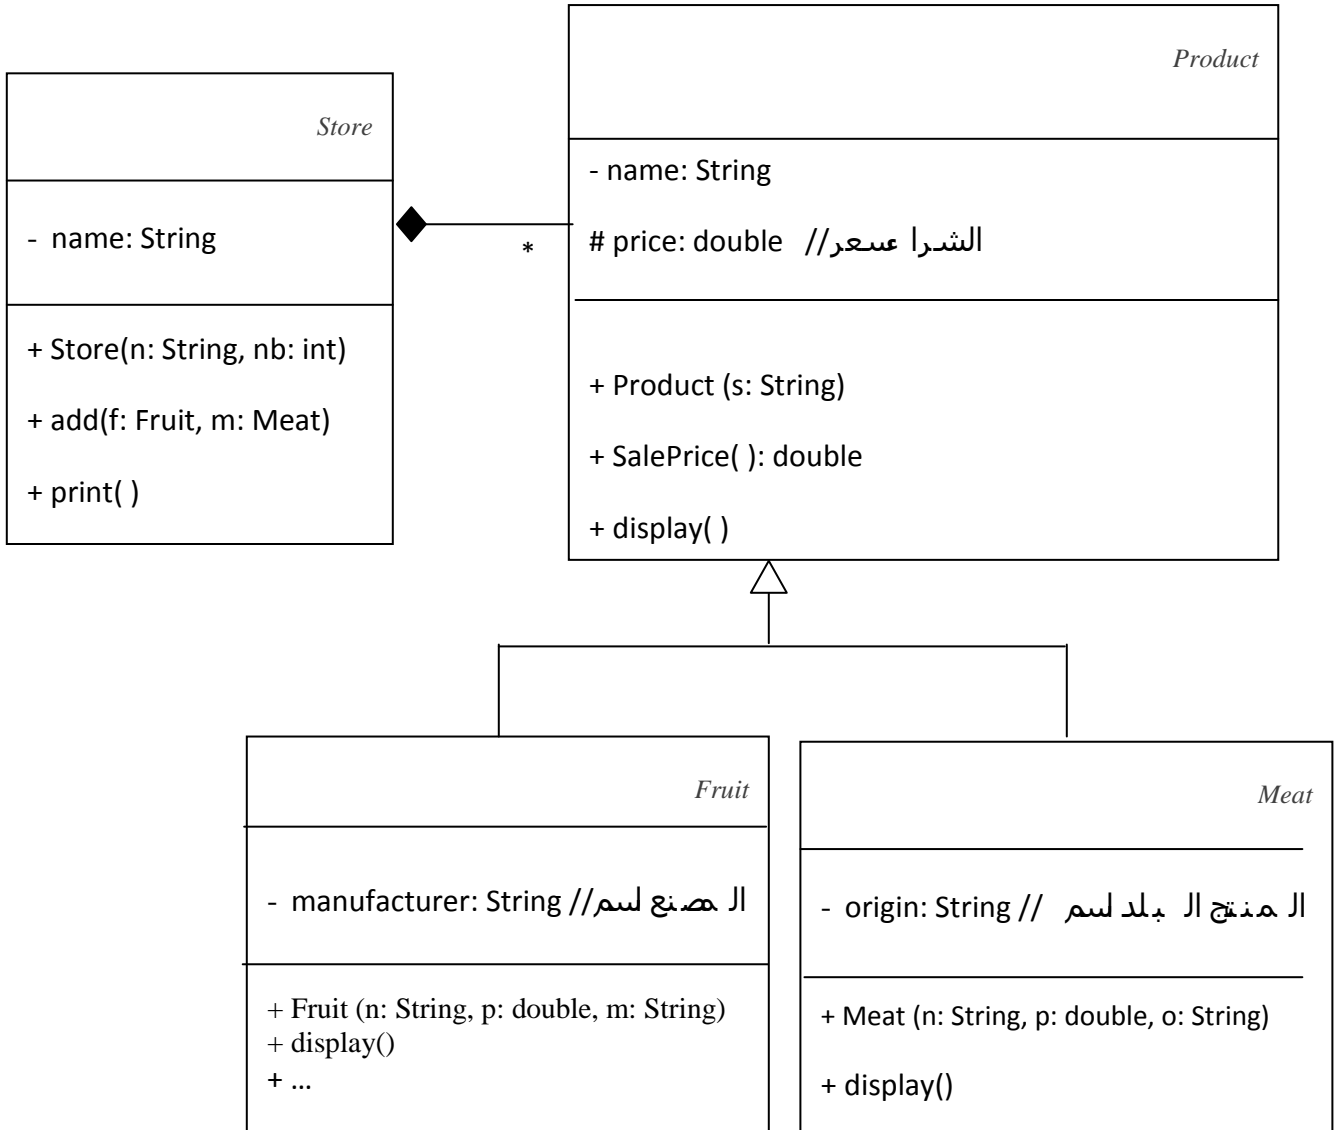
Store

- name: String

+ Store(n: String, nb: int)

+ add(f: Fruit, m: Meat)

+ print( )

*

Product

- name: String

# price: double //سعر الشرا

+ Product (s: String)

+ SalePrice( ): double

+ display( )

Fruit

- manufacturer: String //اسم المصنع

+ Fruit (n: String, p: double, m: String)
+ display()
+ ...

Meat

- origin: String // اسم البلد المنتج

+ Meat (n: String, p: double, o: String)

+ display()